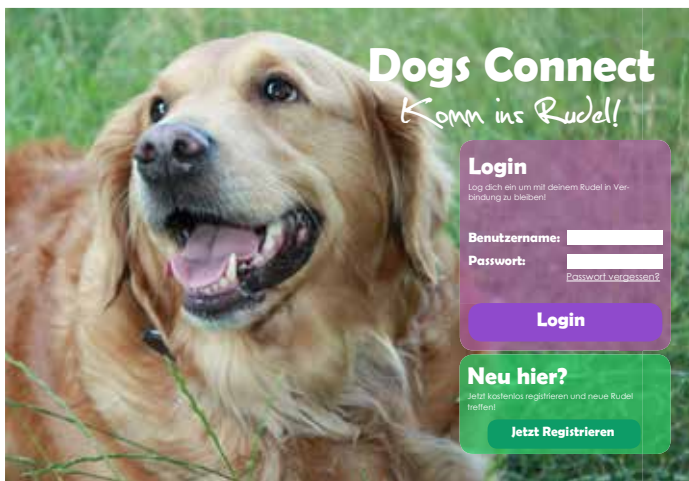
Dogs Connect
Komm ins Rudel!

Login
Log dich ein um mit deinem Rudel in Verbindung zu bleiben!

Benutzername:
Passwort:
Passwort vergessen?

Login

Neu hier?
Jetzt kostenlos registrieren und neue Rudel treffen!

Jetzt Registrieren